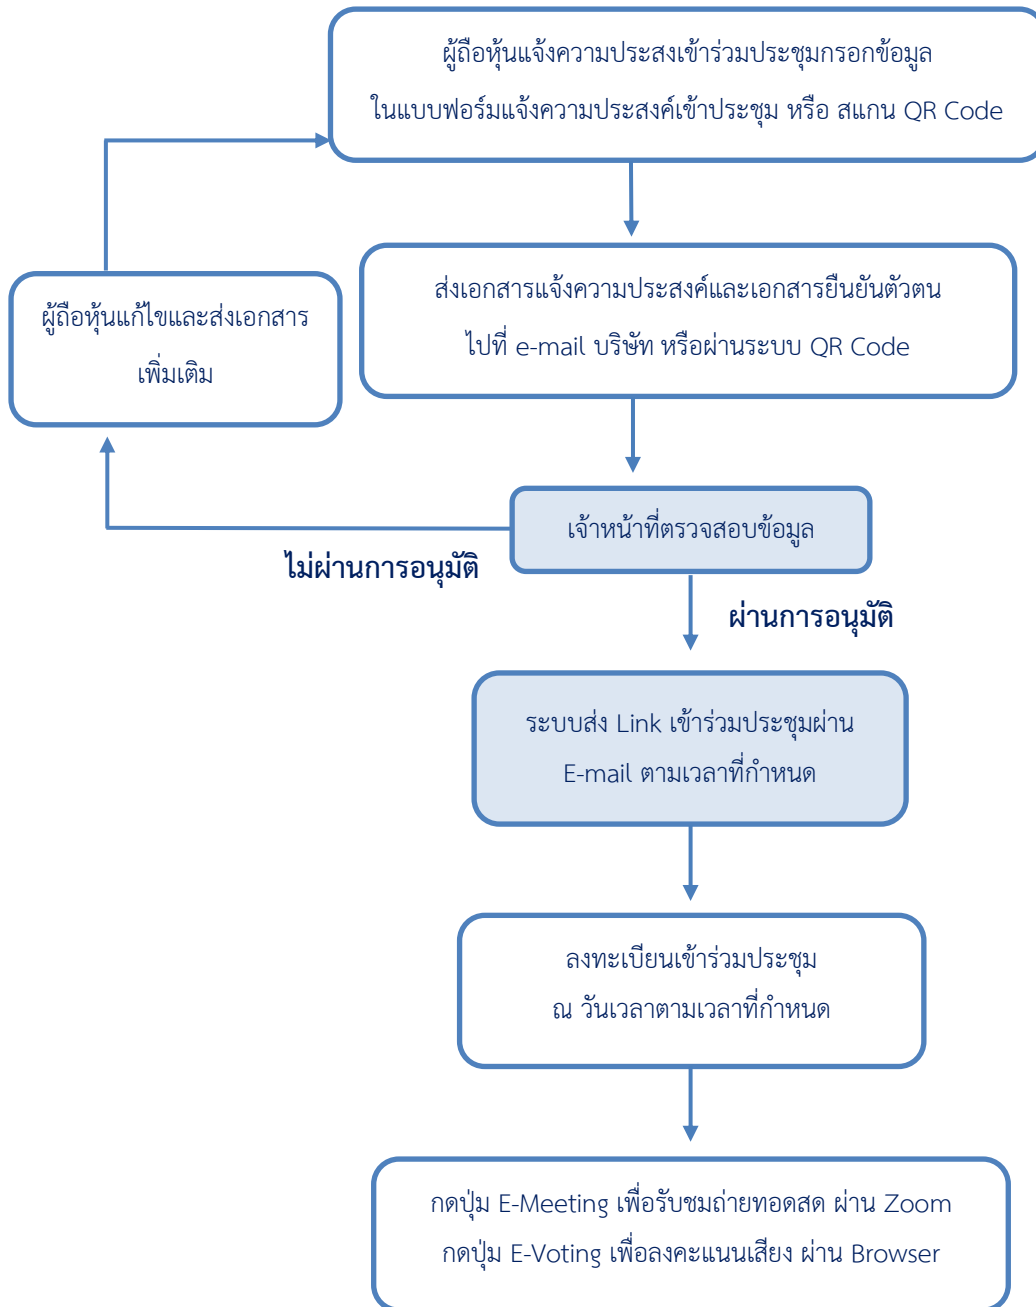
ผู้ถือหุ้นแจ้งความประสงเข้าร่วมประชุมกรอกข้อมูล ในแบบฟอร์มแจ้งความประสงค์เข้าประชุม หรือ สแกน QR Code

ส่งเอกสารแจ้งความประสงค์และเอกสารยืนยันตัวตน ไปที่ e-mail บริษัท หรือผ่านระบบ QR Code

ผู้ถือหุ้นแก้ไขและส่งเอกสารเพิ่มเติม

เจ้าหน้าที่ตรวจสอบข้อมูล

ไม่ผ่านการอนุมัติ

ผ่านการอนุมัติ

ระบบส่ง Link เข้าร่วมประชุมผ่าน E-mail ตามเวลาที่กำหนด

ลงทะเบียนเข้าร่วมประชุม ณ วันเวลาตามเวลาที่กำหนด

กดปุ่ม E-Meeting เพื่อรับชมถ่ายทอดสด ผ่าน Zoom
กดปุ่ม E-Voting เพื่อลงคะแนนเสียง ผ่าน Browser